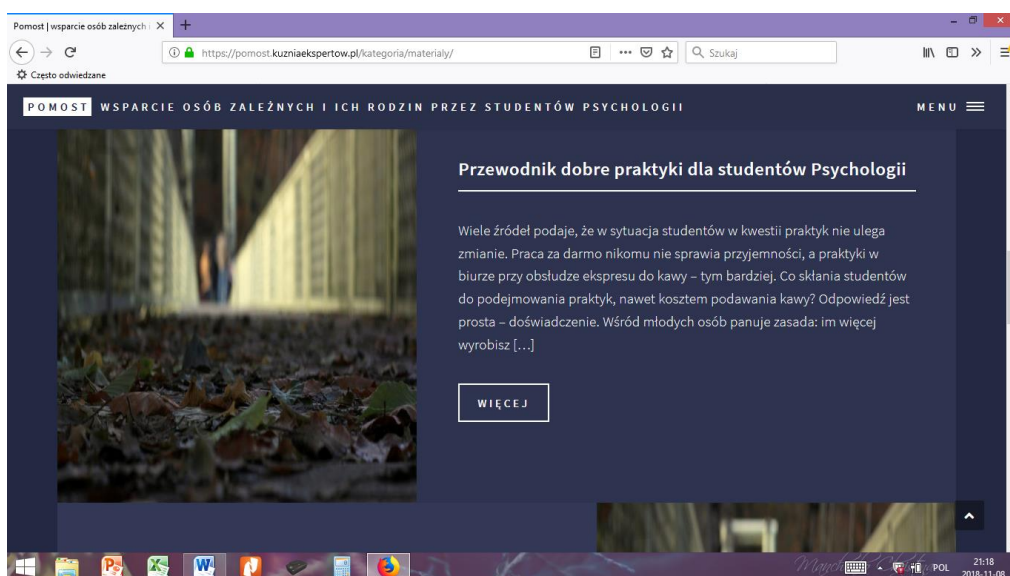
Pomost | wsparcie osób zależnych i ×

https://pomost.kuzniaekspertow.pl/kategoria/materialy/

Szukaj

Często odwiedzane

POMOST WSPARCIE OSÓB ZALEŻNYCH I ICH RODZIN PRZEZ STUDENTÓW PSYCHOLOGII

MENU

Przewodnik dobre praktyki dla studentów Psychologii

Wiele źródeł podaje, że w sytuacja studentów w kwestii praktyk nie ulega zmianie. Praca za darmo nikomu nie sprawia przyjemności, a praktyki w biurze przy obsłudze ekspresu do kawy – tym bardziej. Co skłania studentów do podejmowania praktyk, nawet kosztem podawania kawy? Odpowiedź jest prosta – doświadczenie. Wśród młodych osób panuje zasada: im więcej wyrobisz […]

WIĘCEJ

POL

21:18
2018-11-08